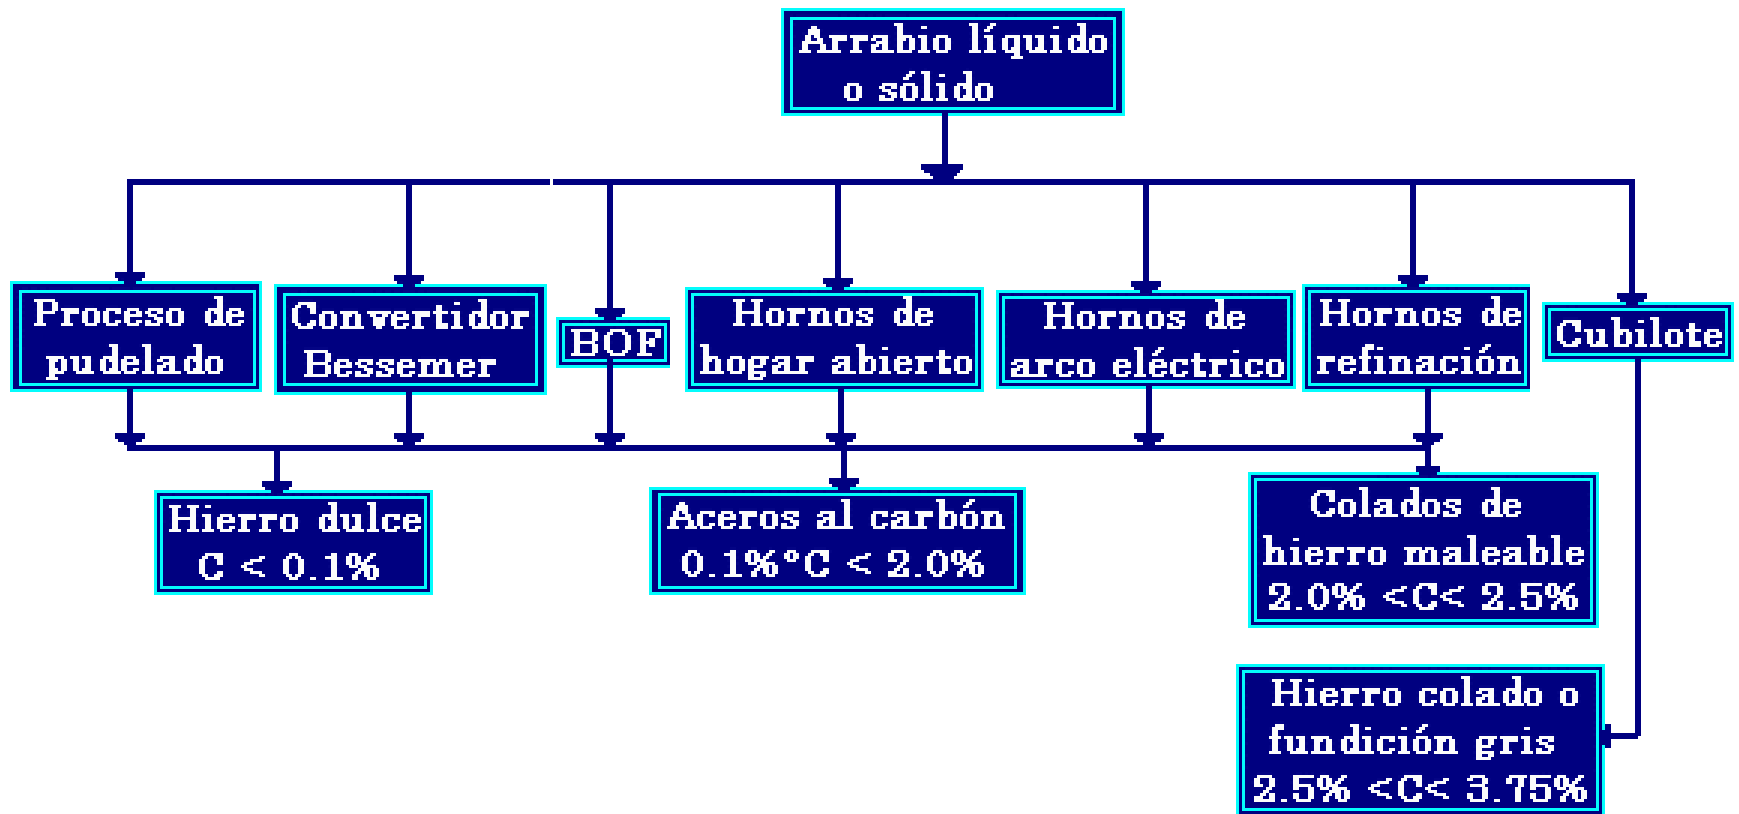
Arrabio líquido o sólido

Proceso de pudelado

Convertidor Bessemer

BOF

Hornos de hogar abierto

Hornos de arco eléctrico

Hornos de refinación

Cubilote

Hierro dulce C < 0.1%

Aceros al carbón 0.1%°C < 2.0%

Colados de hierro maleable 2.0% <C< 2.5%

Hierro colado o fundición gris 2.5% <C< 3.75%